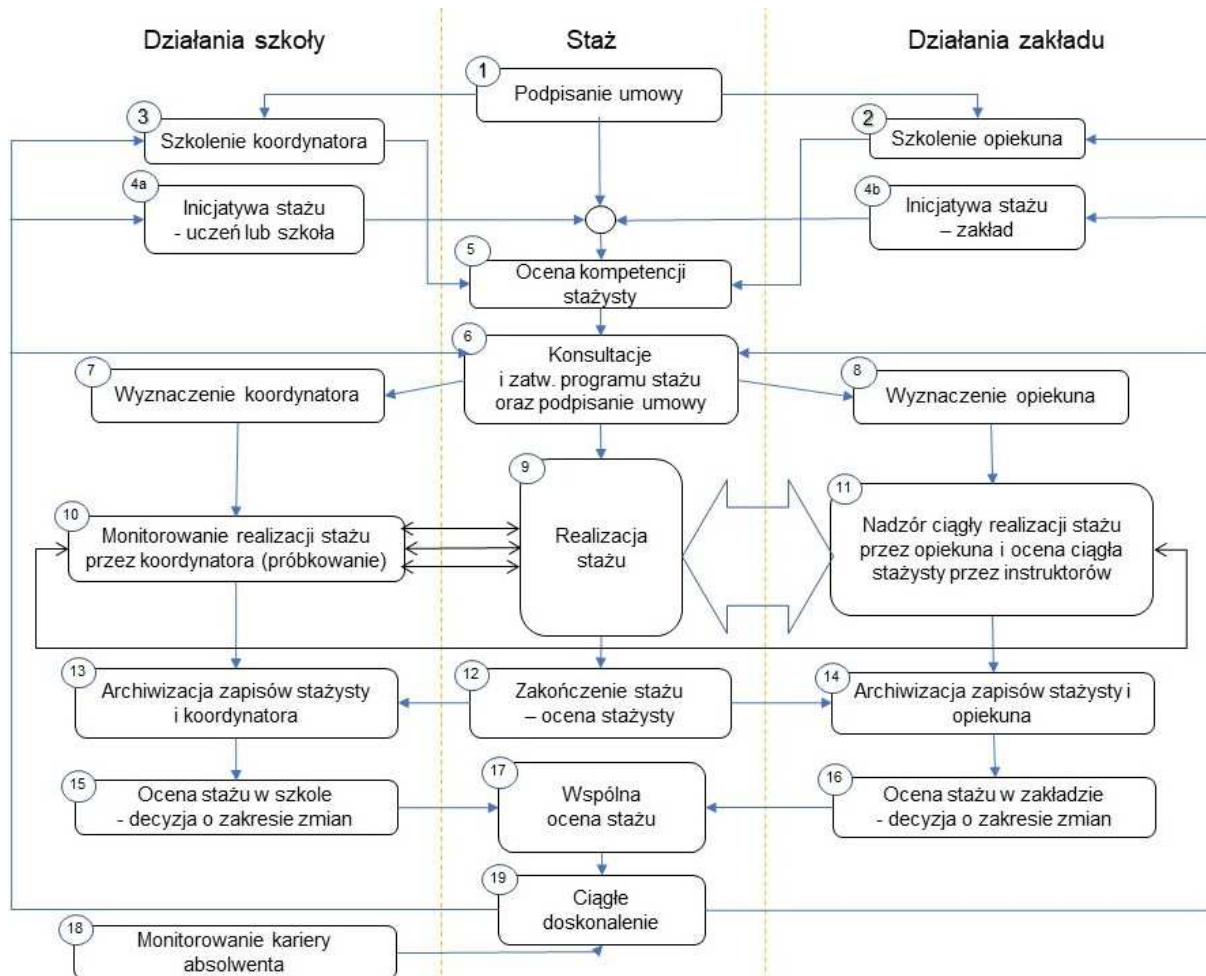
Działania szkoły

Staż

Działania zakładu

1
Podpisanie umowy

3
Szkolenie koordynatora

2
Szkolenie opiekuna

4a
Inicjatywa stażu - uczeń lub szkoła

4b
Inicjatywa stażu – zakład

5
Ocena kompetencji stażysty

6
Konsultacje i zatw. programu stażu oraz podpisanie umowy

7
Wyznaczenie koordynatora

8
Wyznaczenie opiekuna

9
Realizacja stażu

10
Monitorowanie realizacji stażu przez koordynatora (próbkowanie)

11
Nadzór ciągły realizacji stażu przez opiekuna i ocena ciągła stażysty przez instruktorów

12
Zakończenie stażu – ocena stażysty

13
Archiwizacja zapisów stażysty i koordynatora

14
Archiwizacja zapisów stażysty i opiekuna

15
Ocena stażu w szkole - decyzja o zakresie zmian

17
Wspólna ocena stażu

16
Ocena stażu w zakładzie - decyzja o zakresie zmian

19
Ciągłe doskonalenie

18
Monitorowanie kariery absolwenta